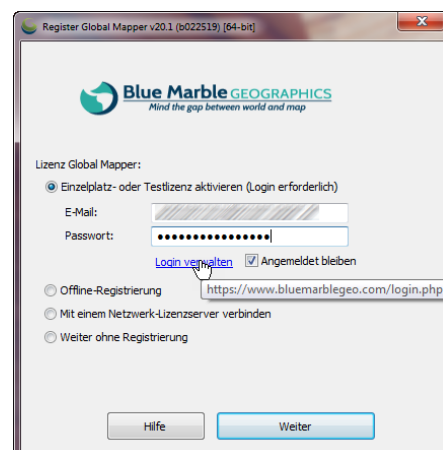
Register Global Mapper v20.1 (b022519) [64-bit]

Blue Marble GEOGRAPHICS
Mind the gap between world and map

Lizenz Global Mapper:

Einzelplatz- oder Testlizenz aktivieren (Login erforderlich)

E-Mail: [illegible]

Passwort: ••••••••••••••••

Login verwalten

Angemeldet bleiben

https://www.bluemarblegeo.com/login.php

Offline-Registrierung

Mit einem Netzwerk-Lizenzserver verbinden

Weiter ohne Registrierung

Hilfe

Weiter